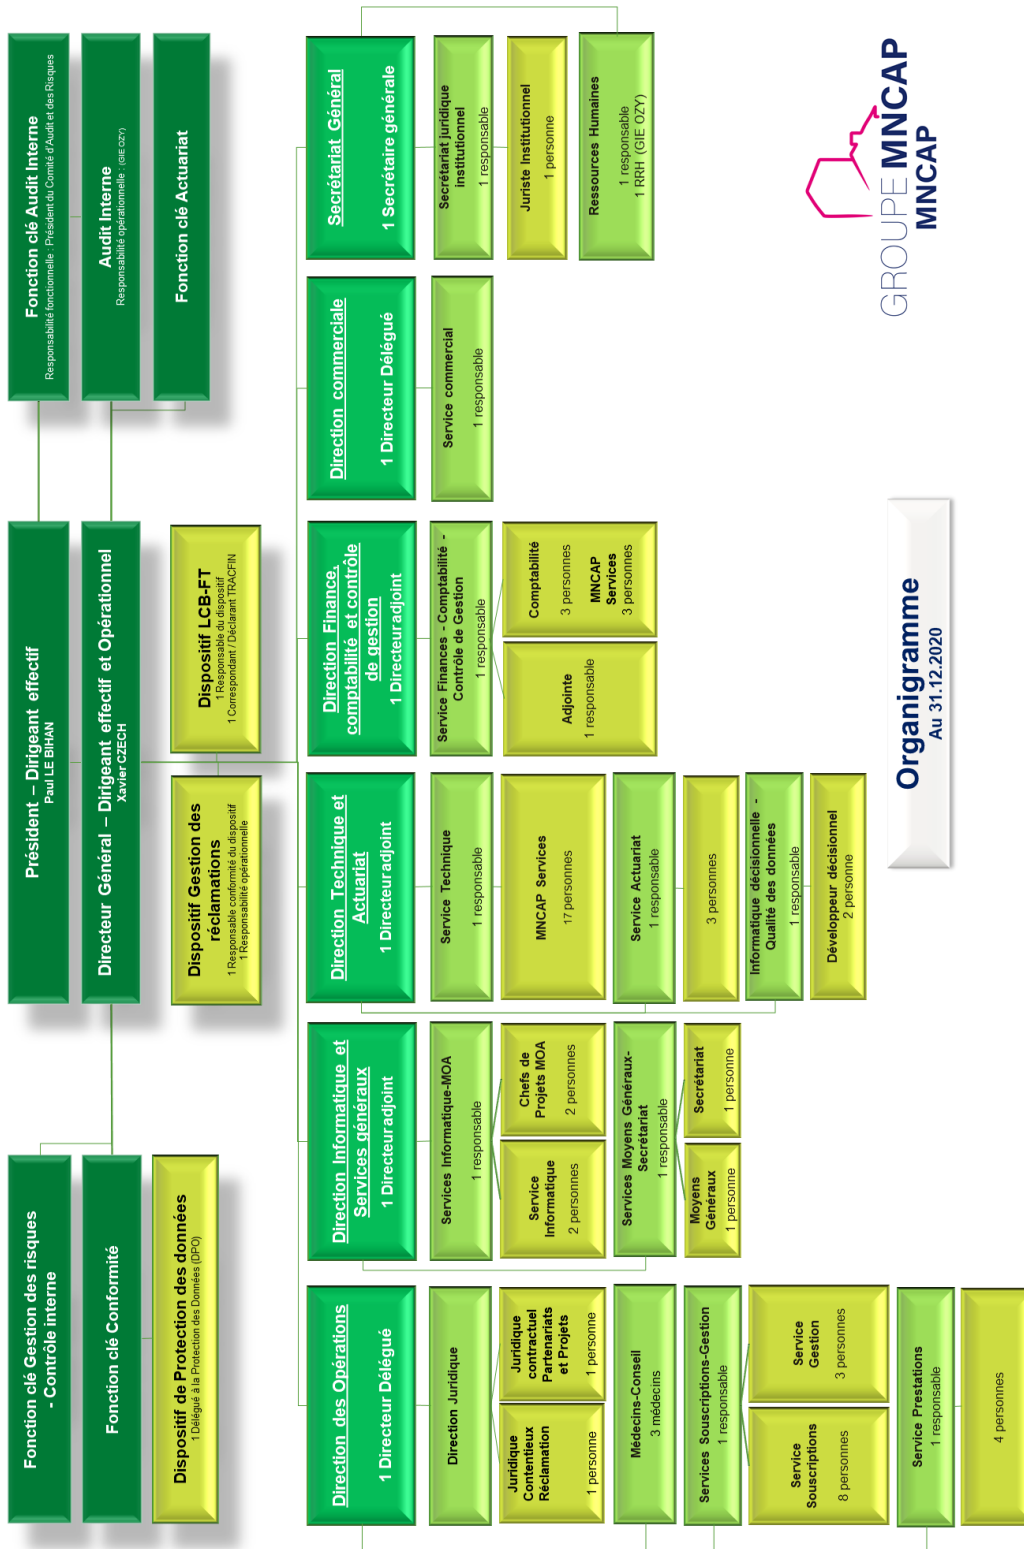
Fonction clé Audit Interne
Responsabilité fonctionnelle : Président du Comité d'Audit et des Risques

Audit Interne
Responsabilité opérationnelle : (GIE OZY)

Fonction clé Actuariat

Président – Dirigeant effectif
Paul LE BIHAN

Directeur Général – Dirigeant effectif et Opérationnel
Xavier CZECH

Dispositif LCB-FT
1 Responsable du dispositif
1 Correspondant / Déclarant TRACFIN

Dispositif Gestion des réclamations
1 Responsable conformité du dispositif
1 Responsabilité opérationnelle

Fonction clé Gestion des risques - Contrôle interne

Fonction clé Conformité

Dispositif de Protection des données
1 Délégué à la Protection des Données (DPO)

Secrétariat Général
1 Secrétaire générale

Secrétariat juridique institutionnel
1 responsable

Juriste Institutionnel
1 personne

Ressources Humaines
1 responsable
1 RRH (GIE OZY)

GROUPE MNCAP
MNCAP

Direction commerciale
1 Directeur Délégué

Service commercial
1 responsable

Direction Finance, comptabilité et contrôle de gestion
1 Directeur adjoint

Service Finances - Comptabilité - Contrôle de Gestion
1 responsable

Comptabilité
3 personnes

MNCAP Services
3 personnes

Adjointe
1 responsable

Direction Technique et Actuariat
1 Directeur adjoint

Service Technique
1 responsable

MNCAP Services
17 personnes

Service Actuariat
1 responsable

3 personnes

Informatique décisionnelle - Qualité des données
1 responsable

Développeur décisionnel
2 personne

Organigramme
Au 31.12.2020

Direction Informatique et Services généraux
1 Directeur adjoint

Services Informatique-MOA
1 responsable

Chefs de Projets MOA
2 personnes

Service Informatique
2 personnes

Services Moyens Généraux-Secrétariat
1 responsable

Secrétariat
1 personne

Moyens Généraux
1 personne

Direction des Opérations
1 Directeur Délégué

Direction Juridique

Juridique contractuel Partenariats et Projets
1 personne

Juridique Contentieux Réclamation
1 personne

Médecins-Conseil
3 médecins

Services Souscriptions-Gestion
1 responsable

Service Gestion
3 personnes

Service Souscriptions
8 personnes

Service Prestations
1 responsable

4 personnes